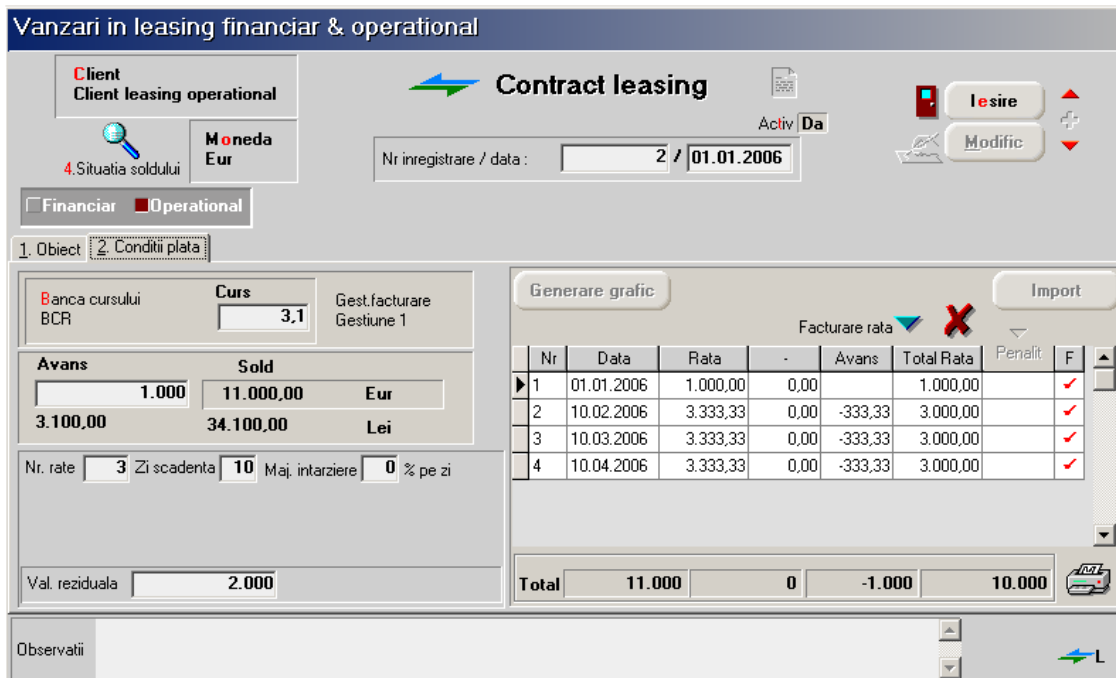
Vanzari in leasing financiar & operational

Client
Client leasing operational

Contract leasing

Activ Da

Iesire

Modific

4.Situatia soldului

Moneda
Eur

Nr inregistrare / data : 2 / 01.01.2006

Financiar Operational

1. Obiect 2. Conditii plata

Banca cursului
BCR

Curs
3,1

Gest.facturare
Gestiune 1

Avans
1.000
3.100,00

Sold
11.000,00 Eur
34.100,00 Lei

Nr. rate 3 Zi scadenta 10 Maj. intarziere 0 % pe zi

Val. reziduala 2.000

Generare grafic

Import

Facturare rata

| Nr | Data | Rata | - | Avans | Total Rata | Penalit | F |
|---|---|---|---|---|---|---|---|
| 1 | 01.01.2006 | 1.000,00 | 0,00 | | 1.000,00 | | ✓ |
| 2 | 10.02.2006 | 3.333,33 | 0,00 | -333,33 | 3.000,00 | | ✓ |
| 3 | 10.03.2006 | 3.333,33 | 0,00 | -333,33 | 3.000,00 | | ✓ |
| 4 | 10.04.2006 | 3.333,33 | 0,00 | -333,33 | 3.000,00 | | ✓ |

Total 11.000 0 -1.000 10.000

Observatii

L